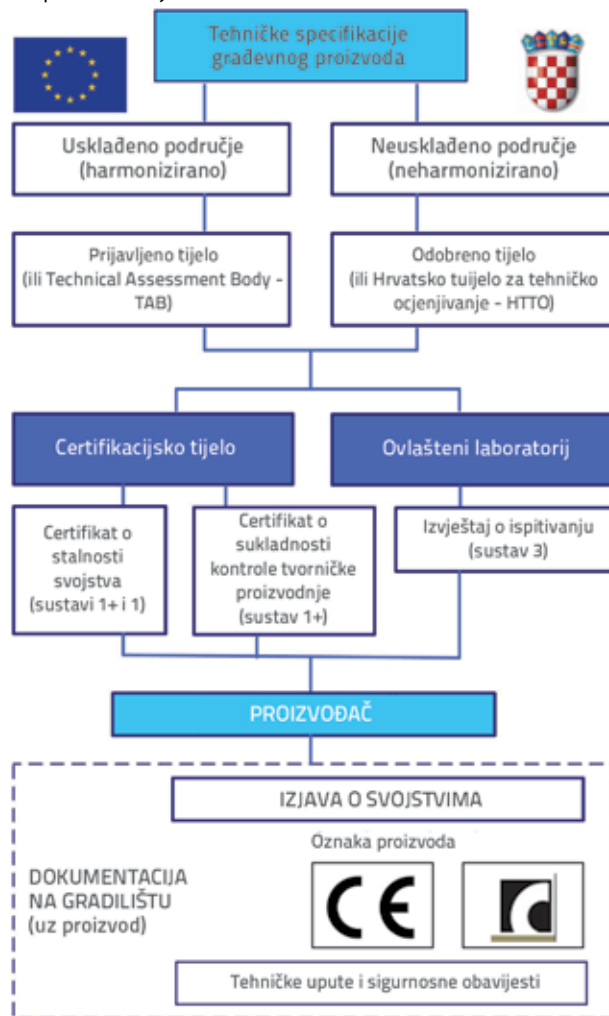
Tehničke specifikacije građevnog proizvoda

Usklađeno područje (harmonizirano)

Neusklađeno područje (neharmonizirano)

Prijavljeno tijelo (ili Technical Assessment Body - TAB)

Odobreno tijelo (ili Hrvatsko tuijelo za tehničko ocjenjivanje - HTTO)

Certifikacijsko tijelo

Ovlašteni laboratorij

Certifikat o stalnosti svojstva (sustavi 1+ i 1)

Certifikat o sukladnosti kontrole tvorničke proizvodnje (sustav 1+)

Izvještaj o ispitivanju (sustav 3)

PROIZVOĐAČ

IZJAVA O SVOJSTVIMA

Oznaka proizvoda

DOKUMENTACIJA NA GRADILIŠTU (uz proizvod)

CE

Tehničke upute i sigurnosne obavijesti